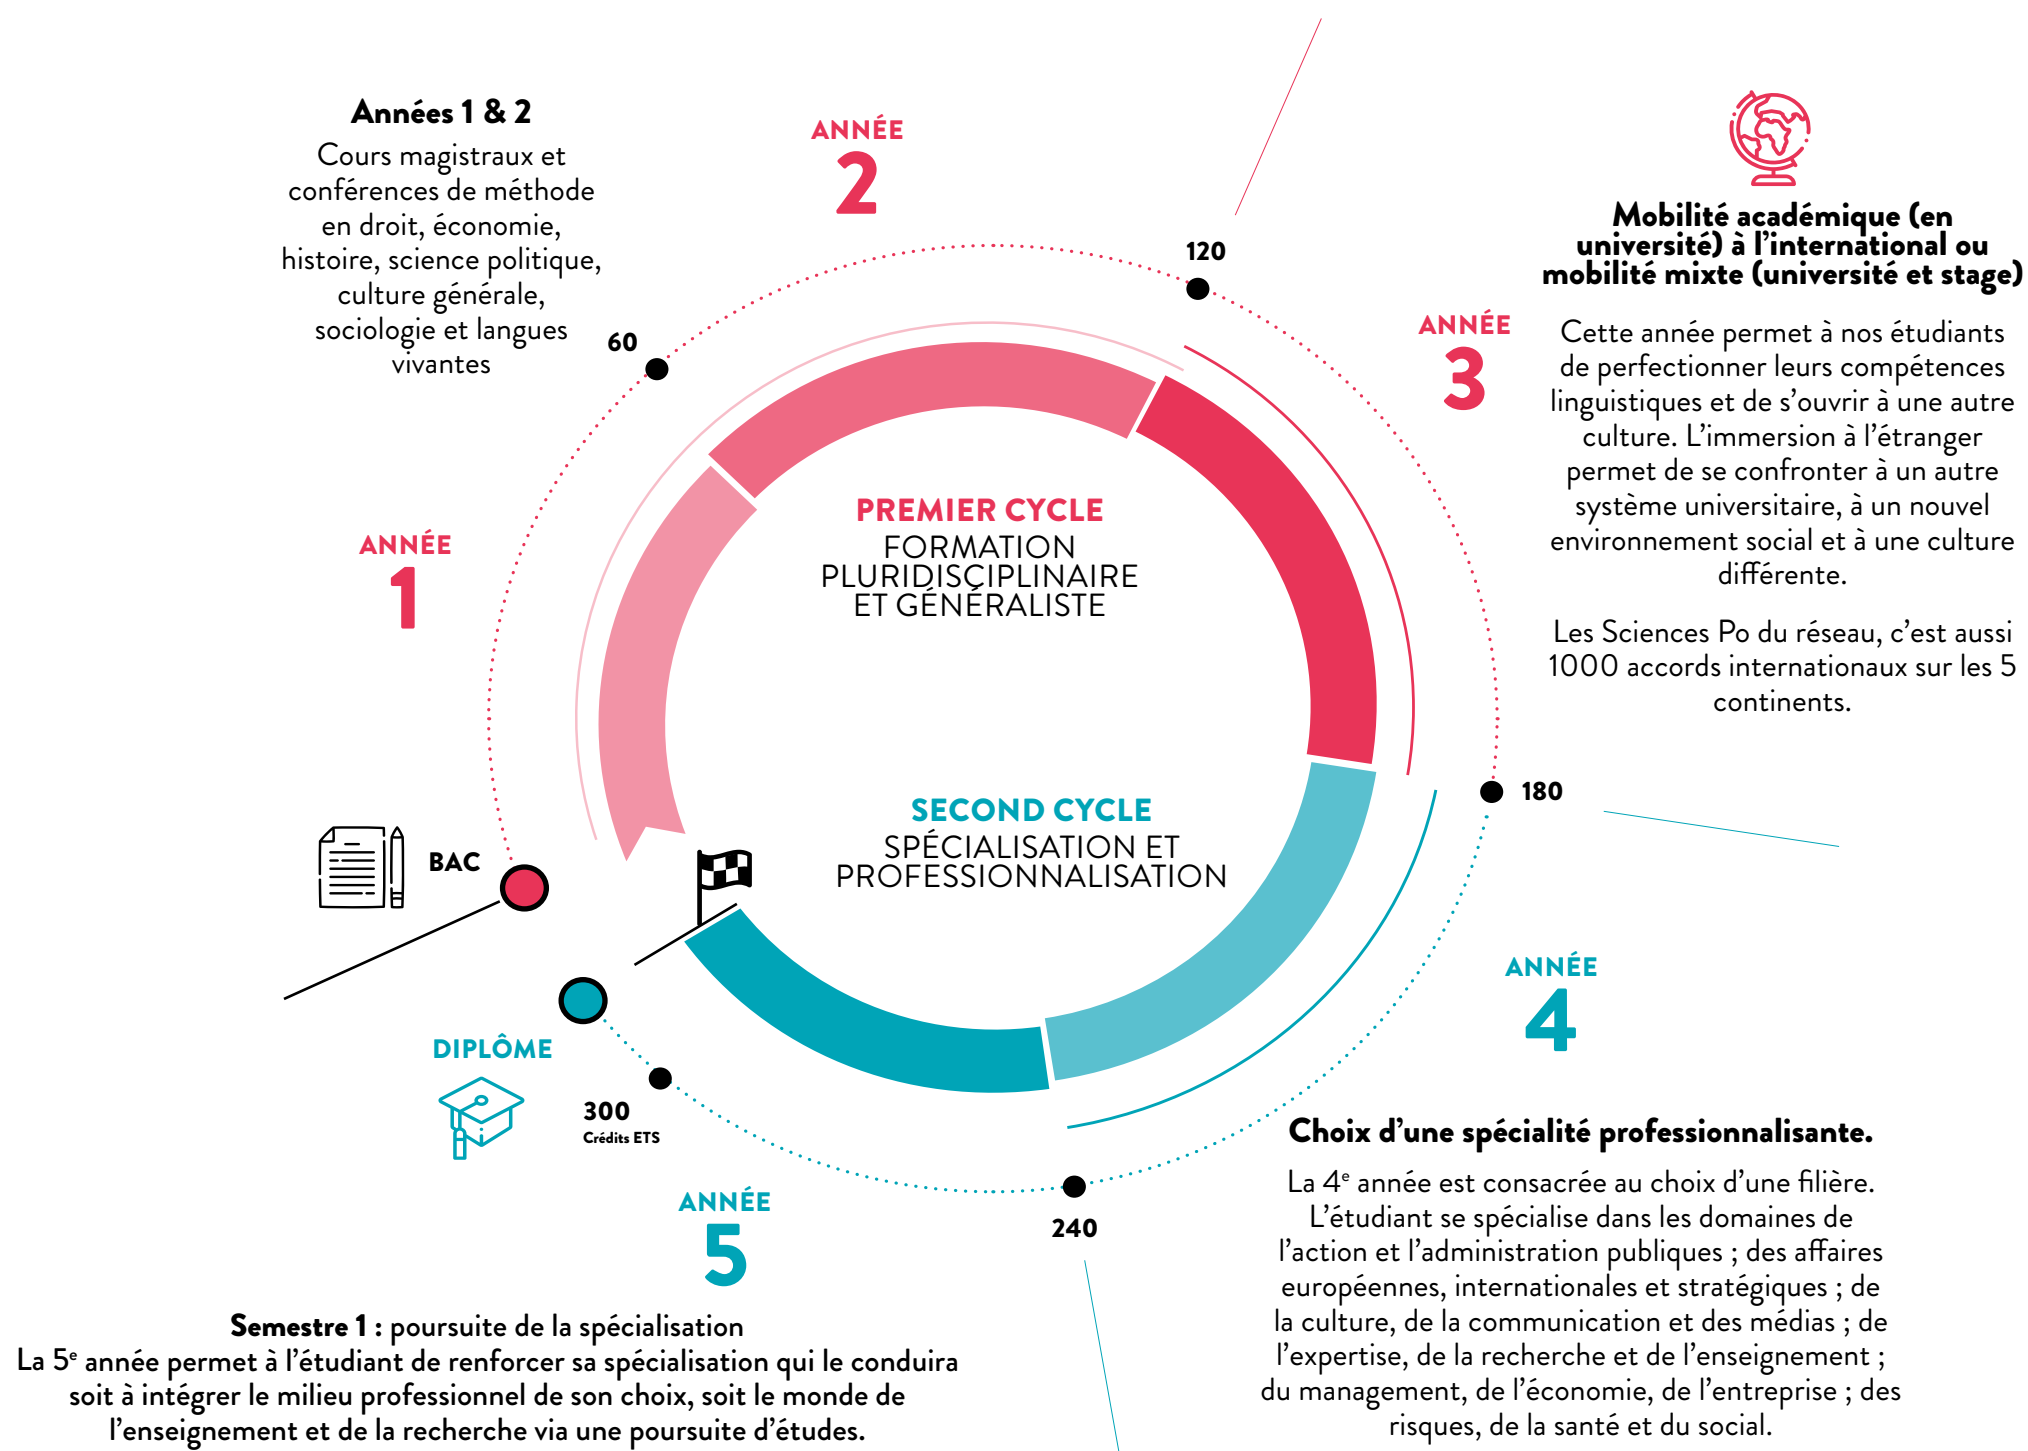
Années 1 & 2
Cours magistraux et conférences de méthode en droit, économie, histoire, science politique, culture générale, sociologie et langues vivantes

ANNÉE
2

120

60

Mobilité académique (en université) à l'international ou mobilité mixte (université et stage)

ANNÉE
3

Cette année permet à nos étudiants de perfectionner leurs compétences linguistiques et de s'ouvrir à une autre culture. L'immersion à l'étranger permet de se confronter à un autre système universitaire, à un nouvel environnement social et à une culture différente.

Les Sciences Po du réseau, c'est aussi 1000 accords internationaux sur les 5 continents.

ANNÉE
1

PREMIER CYCLE
FORMATION PLURIDISCIPLINAIRE ET GÉNÉRALISTE

SECOND CYCLE
SPÉCIALISATION ET PROFESSIONNALISATION

180

BAC

ANNÉE
4

DIPLÔME

300
Crédits ETS

Choix d'une spécialité professionnalisante.

La 4$^{e}$ année est consacrée au choix d'une filière. L'étudiant se spécialise dans les domaines de l'action et l'administration publiques ; des affaires européennes, internationales et stratégiques ; de la culture, de la communication et des médias ; de l'expertise, de la recherche et de l'enseignement ; du management, de l'économie, de l'entreprise ; des risques, de la santé et du social.

240

ANNÉE
5

Semestre 1 : poursuite de la spécialisation
La 5$^{e}$ année permet à l'étudiant de renforcer sa spécialisation qui le conduira soit à intégrer le milieu professionnel de son choix, soit le monde de l'enseignement et de la recherche via une poursuite d'études.